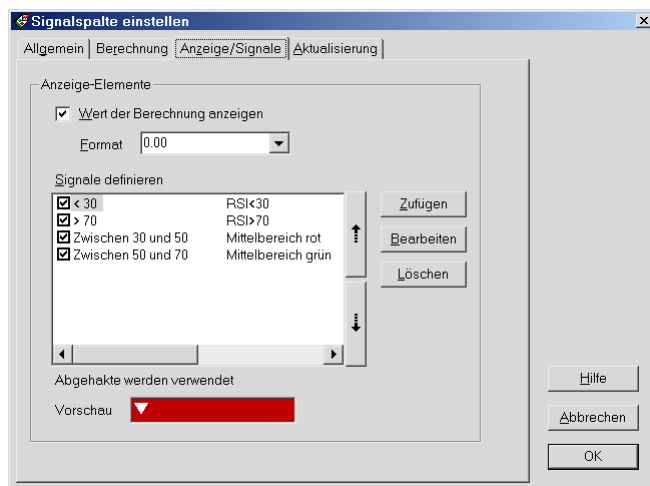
Signalspalte einstellen

Allgemein | Berechnung | Anzeige/Signale | Aktualisierung

Anzeige-Elemente

Wert der Berechnung anzeigen

Format 0.00

Signale definieren

< 30 RSI<30
> 70 RSI>70
Zwischen 30 und 50 Mittelbereich rot
Zwischen 50 und 70 Mittelbereich grün

Zufügen
Bearbeiten
Löschen

Abgehakte werden verwendet

Vorschau

Hilfe
Abbrechen
OK